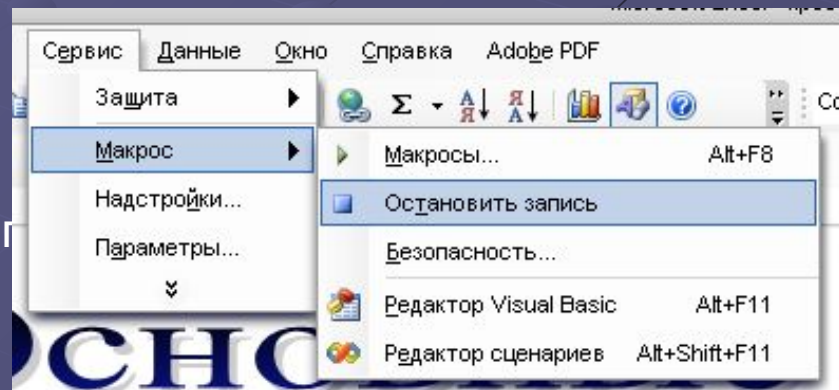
Сервис Данные Окно Справка Adobe PDF

Защита

Макрос

Надстройки...

Параметры...

Co

Макросы... Alt+F8

Остановить запись

Безопасность...

Редактор Visual Basic Alt+F11

Редактор сценариев Alt+Shift+F11

Г

ОСНО